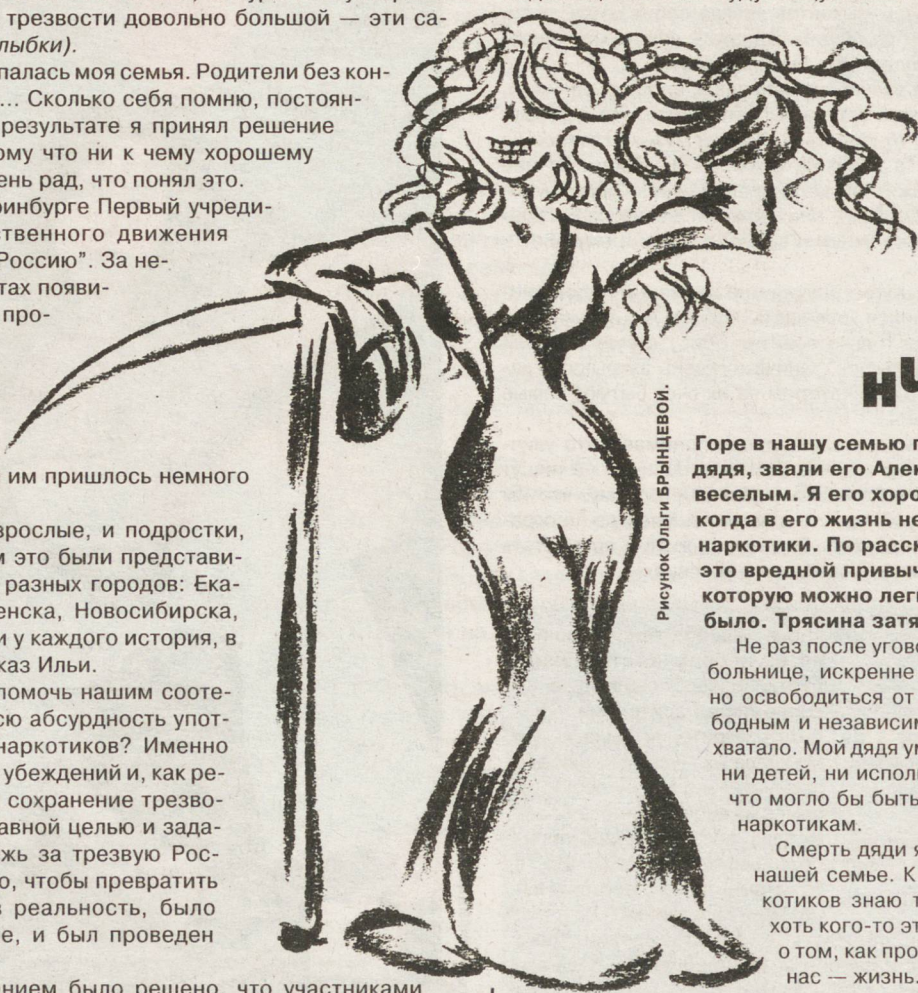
трезвости довольно большой — эти са-
лыбки).
палась моя семья. Родители без кон-
... Сколько себя помню, постоян-
результате я принял решение
ому что ни к чему хорошему
ень рад, что понял это.
ринбурге Первый учреди-
ственного движения
Россию". За не-
тах появи-
про-

им пришлось немного

зрослые, и подростки,
и это были представи-
разных городов: Ека-
енска, Новосибирска,
и у каждого история, в
каз Ильи.
помочь нашим сооте-
сю абсурдность упот-
наркотиков? Именно
убеждений и, как ре-
сохранение трезво-
авной целью и зада-
жь за трезвую Рос-
о, чтобы превратить
реальность, было
е, и был проведен

нием было решено, что участниками

Рисунок Ольги БРЫНЦЕВОЙ.

Н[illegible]

Горе в нашу семью п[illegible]
дядя, звали его Але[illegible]
веселым. Я его хоро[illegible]
когда в его жизнь не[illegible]
наркотики. По расс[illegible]
это вредной привыч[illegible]
которую можно лег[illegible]
было. Трясина затя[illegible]

Не раз после угово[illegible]
больнице, искренне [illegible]
но освободиться от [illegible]
бодным и независим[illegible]
хватало. Мой дядя ум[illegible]
ни детей, ни исполн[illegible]
что могло бы быть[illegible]
наркотикам.

Смерть дяди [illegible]
нашей семье. К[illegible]
котиков знаю т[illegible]
хоть кого-то эт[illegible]
о том, как про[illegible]
нас — жизнь.